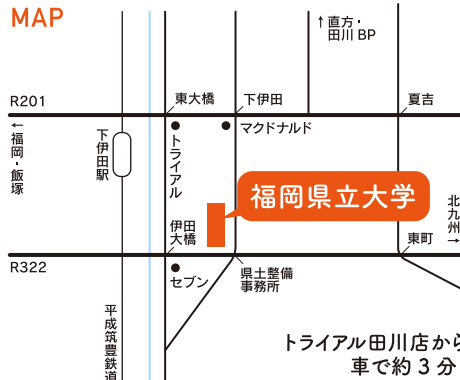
MAP

↑直方・田川 BP

R201

東大橋

下伊田

夏吉

←福岡・飯塚

下伊田駅

トライアル

マクドナルド

福岡県立大学

北九州→

伊田大橋

東町

R322

セブン

県土整備事務所

平成筑豊鉄道

トライアル田川店から車で約3分